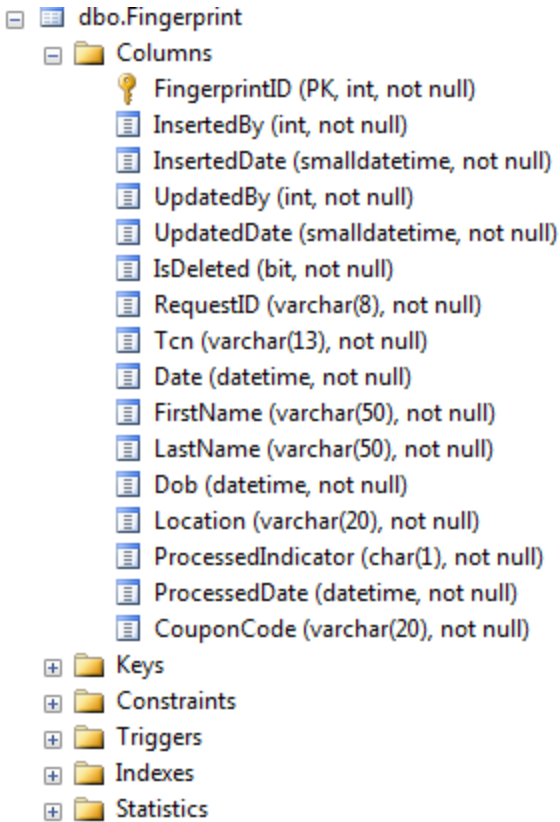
dbo.Fingerprint
Columns
FingerprintID (PK, int, not null)
InsertedBy (int, not null)
InsertedDate (smalldatetime, not null)
UpdatedBy (int, not null)
UpdatedDate (smalldatetime, not null)
IsDeleted (bit, not null)
RequestID (varchar(8), not null)
Tcn (varchar(13), not null)
Date (datetime, not null)
FirstName (varchar(50), not null)
LastName (varchar(50), not null)
Dob (datetime, not null)
Location (varchar(20), not null)
ProcessedIndicator (char(1), not null)
ProcessedDate (datetime, not null)
CouponCode (varchar(20), not null)
Keys
Constraints
Triggers
Indexes
Statistics